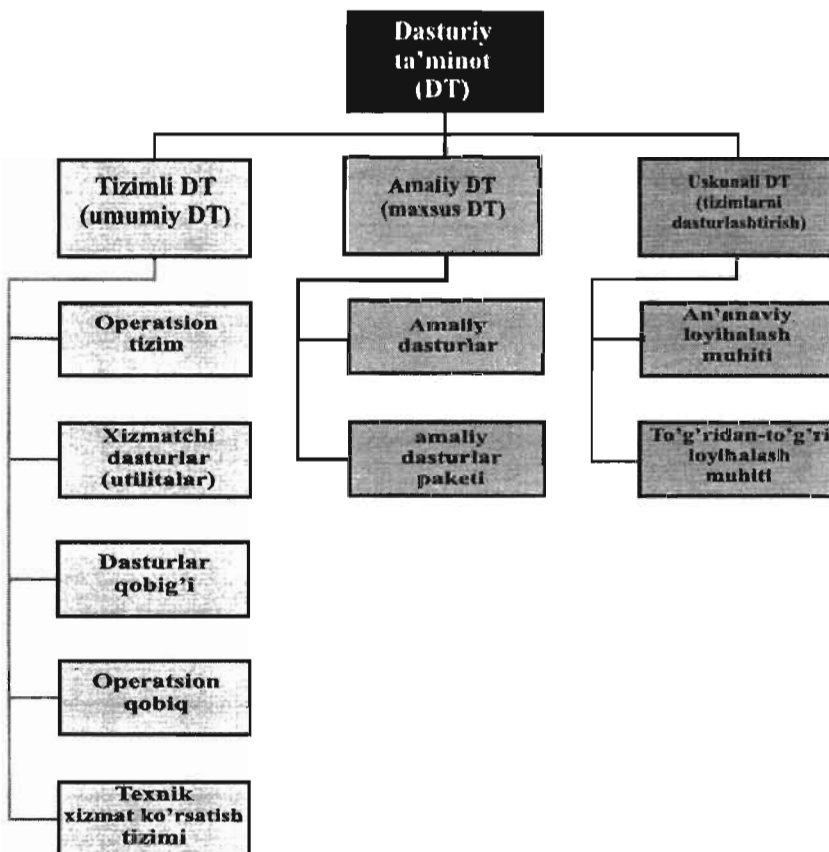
Dasturiy ta'minot (DT)

Tizimli DT (umumiy DT)

Amaliy DT (maxsus DT)

Uskunali DT (tizimlarni dasturlashtirish)

Operatsion tizim

Xizmatchi dasturlar (utilitalar)

Dasturlar qobig'i

Operatsion qobiq

Texnik xizmat ko'rsatish tizimi

Amaliy dasturlar

amaliy dasturlar paketi

An'anaviy loyihalash muhiti

To'g'ridan-to'g'ri loyihalash muhiti